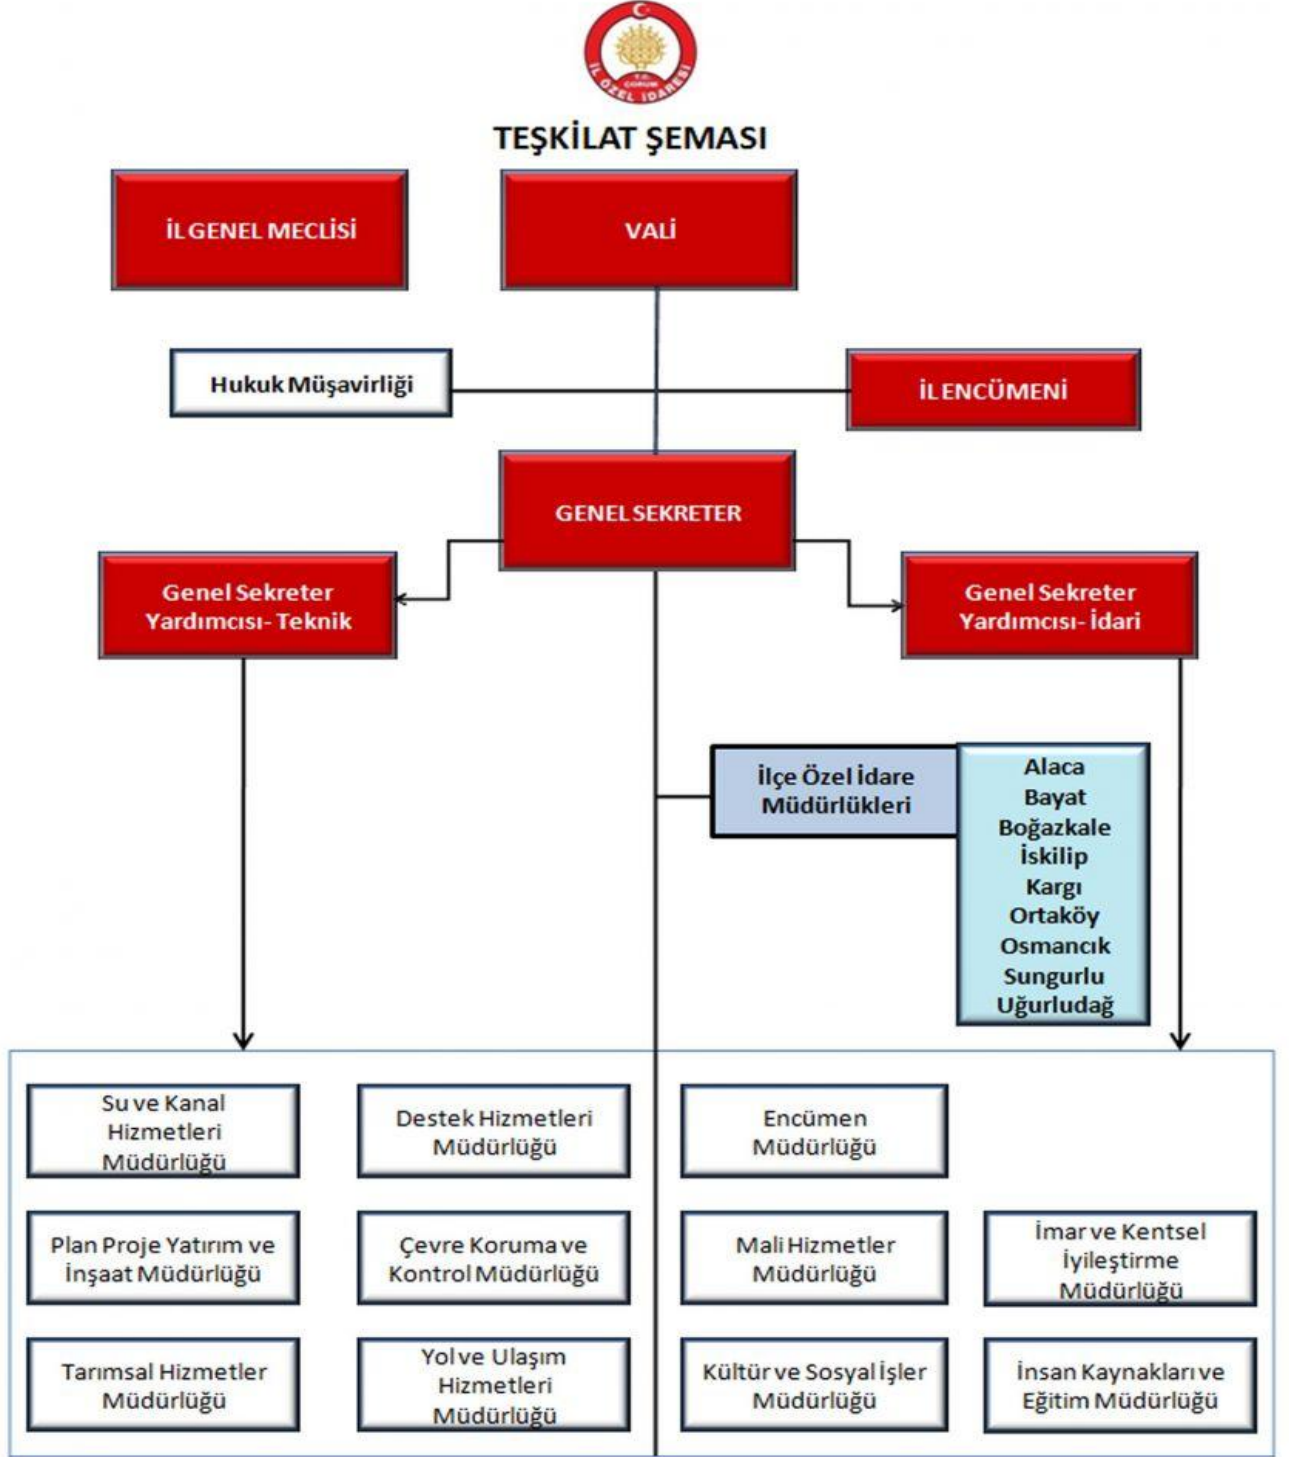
T.C. ÇORUM İL ÖZEL İDARESİ

TEŞKİLAT ŞEMASI

İL GENEL MECLİSİ

VALİ

Hukuk Müşavirliği

İL ENCÜMENİ

GENEL SEKRETER

Genel Sekreter Yardımcısı- Teknik

Genel Sekreter Yardımcısı- İdari

İlçe Özel İdare Müdürlükleri

Alaca
Bayat
Boğazkale
İskilip
Kargı
Ortaköy
Osmancık
Sungurlu
Uğurludağ

Su ve Kanal Hizmetleri Müdürlüğü

Destek Hizmetleri Müdürlüğü

Encümen Müdürlüğü

Plan Proje Yatırım ve İnşaat Müdürlüğü

Çevre Koruma ve Kontrol Müdürlüğü

Mali Hizmetler Müdürlüğü

İmar ve Kentsel İyileştirme Müdürlüğü

Tarımsal Hizmetler Müdürlüğü

Yol ve Ulaşım Hizmetleri Müdürlüğü

Kültür ve Sosyal İşler Müdürlüğü

İnsan Kaynakları ve Eğitim Müdürlüğü